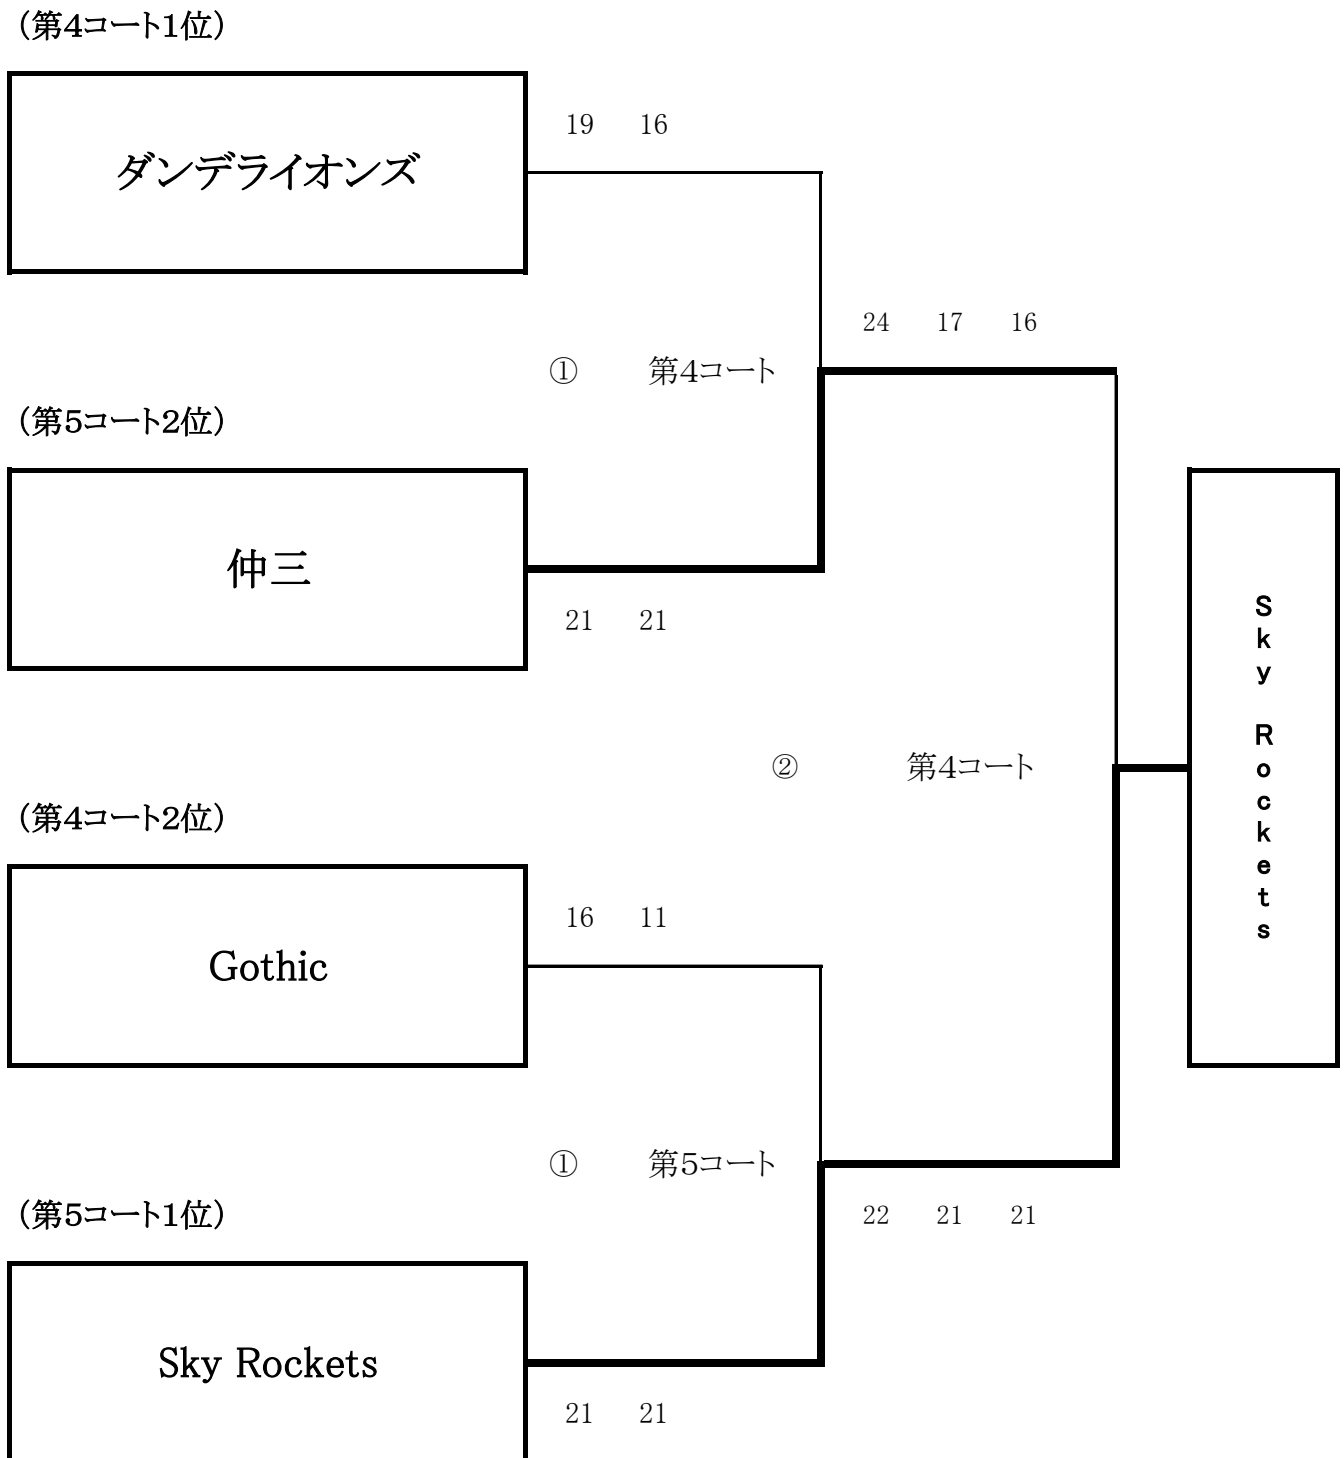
（第4コート1位）

ダンデライオンズ

19 16

24 17 16

① 第4コート

（第5コート2位）

仲三

21 21

Sky Rockets

② 第4コート

（第4コート2位）

Gothic

16 11

① 第5コート

22 21 21

（第5コート1位）

Sky Rockets

21 21